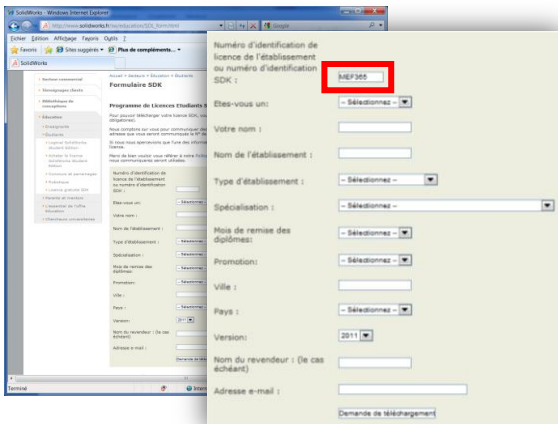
SolidWorks - Windows Internet Explorer

http://www.solidworks.fr/sw/education/SDK_form.html

Google

Fichier Édition Affichage Favoris Outils ?

Favoris Sites suggérés Plus de compléments...

SolidWorks

Secteur commercial

Témoignages clients

Bibliothèque de conception

Éducation

Enseignants

Étudiants

Logiciel SolidWorks Student Edition

Acheter la licence SolidWorks Student Edition

Concours et partenariats

Formations

Licence gratuite SDK

Parents et mentors

L'essentiel de l'offre Éducation

Chercheurs universitaires

Accueil > Secteurs > Éducation > Étudiants

Formulaire SDK

Programme de Licences Etudiants S

Pour pouvoir télécharger votre licence SDK, vous (obligatoires).

Nous comptons sur vous pour communiquer des adresse que vous aurez communiquée la N° de

Si vous nous apercevons que l'une des informat licence.

Merci de bien vouloir vous référer à notre Polit nous communiquerez seront utilisées.

Numéro d'identification de licence de l'établissement ou numéro d'identification SDK :

MEF365

Etes-vous un:

-- Sélectionnez --

Votre nom :

Nom de l'établissement :

Type d'établissement :

-- Sélectionnez --

Spécialisation :

-- Sélectionnez --

Mois de remise des diplômes:

-- Sélectionnez --

Promotion:

-- Sélectionnez --

Ville :

Pays :

-- Sélectionnez --

Version:

2011

Nom du revendeur : (le cas échéant)

Adresse e-mail :

Demande de téléchargement

Terminé

Internet